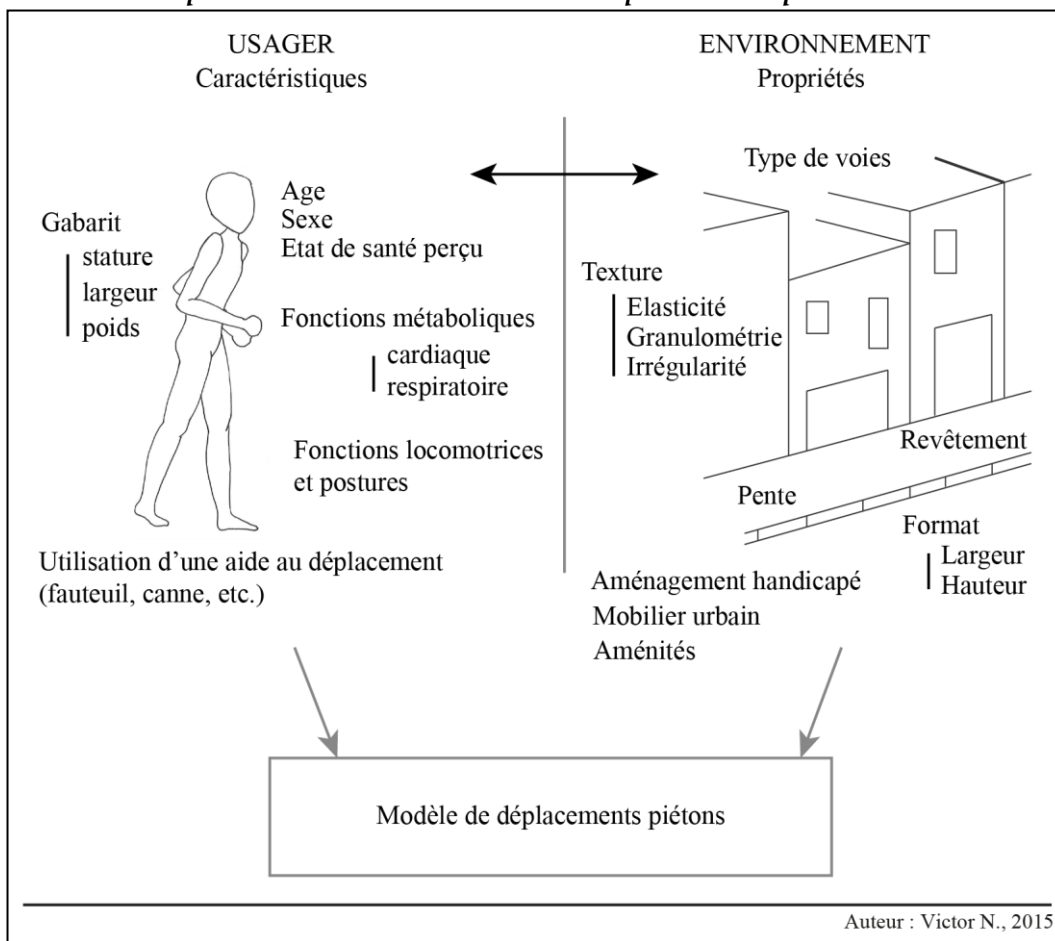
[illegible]

USAGER
Caractéristiques

ENVIRONNEMENT
Propriétés

Age
Sexe
Etat de santé perçu

Gabarit
stature
largeur
poids

Fonctions métaboliques
cardiaque
respiratoire

Fonctions locomotrices et postures

Utilisation d'une aide au déplacement (fauteuil, canne, etc.)

Type de voies

Texture
Elasticité
Granulométrie
Irrégularité

Revêtement

Pente

Format
Largeur
Hauteur

Aménagement handicapé
Mobilier urbain
Aménités

Modèle de déplacements piétons

Auteur : Victor N., 2015